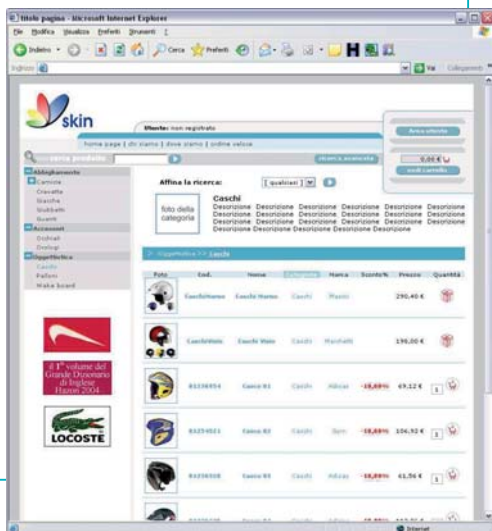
titolo pagina - Microsoft Internet Explorer
File Modifica Visualizza Preferiti Strumenti ?
Indietro Cerca Preferiti
Indirizzo Vai Collegamenti

skin
Utente: non registrato
home page | chi siamo | dove siamo | ordine veloce
cerca prodotto
ricerca avanzata
Area utente
0,00 €
vedi carrello
Abbigliamento
Camicie
Cravatte
Giacche
Giubbotti
Guanti
Accessori
Occhiali
Orologi
Oggettistica
Caschi
Palloni
Wake board

Affina la ricerca: [ qualsiasi ]
foto della categoria
Caschi
Descrizione Descrizione Descrizione Descrizione Descrizione Descrizione Descrizione Descrizione Descrizione Descrizione Descrizione Descrizione Descrizione Descrizione Descrizione Descrizione Descrizione Descrizione Descrizione Descrizione Descrizione Descrizione Descrizione Descrizione
Oggettistica >> Caschi

| Foto | Cod. | Nome | Categoria | Marca | Sconto% | Prezzo | Quantità |
|---|---|---|---|---|---|---|---|
| | CaschiNome | Caschi Nome | Caschi | Marchi | | 290,40 € | |
| | CaschiVoto | Caschi Voto | Caschi | Marchetti | | 198,00 € | |
| | 81336954 | Casco X1 | Caschi | Allcaz | -18,69% | 69,12 € | 1 |
| | 81224521 | Casco X2 | Caschi | Spro | -18,69% | 106,92 € | 1 |
| | 81336508 | Casco X3 | Caschi | Allcaz | -18,69% | 61,56 € | 1 |
| | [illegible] | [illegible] | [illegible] | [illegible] | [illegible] | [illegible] | |

il 1° volume del Grande Dizionario di Inglese Hazon 2004
LACOSTE
Internet